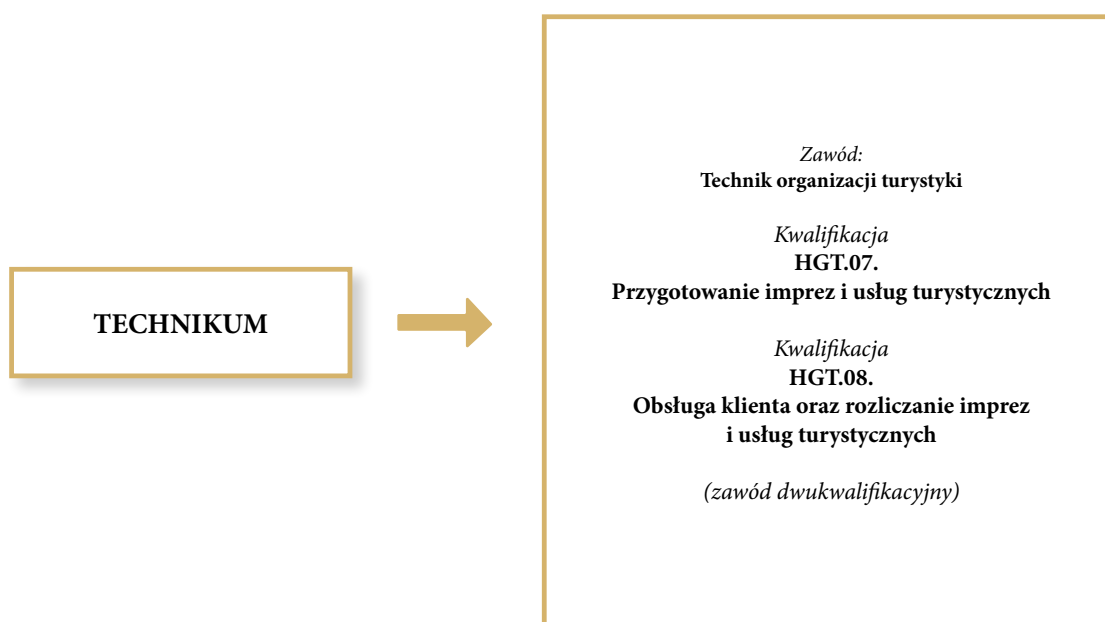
TECHNIKUM

Zawód:
Technik organizacji turystyki

Kwalifikacja
HGT.07.
Przygotowanie imprez i usług turystycznych

Kwalifikacja
HGT.08.
Obsługa klienta oraz rozliczanie imprez i usług turystycznych

(zawód dwukwalifikacyjny)